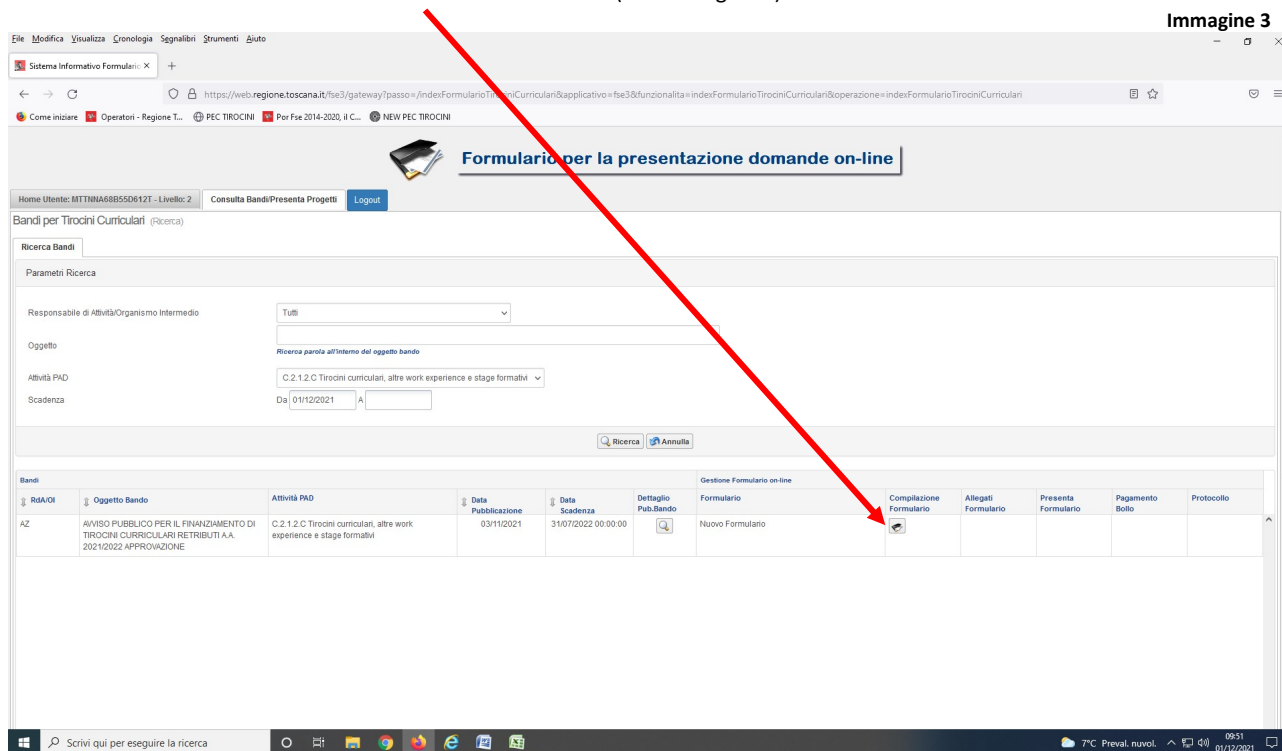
Immagine 3

File Modifica Visualizza Cronologia Segnalibri Strumenti Aiuto

Sistema Informativo Formulario ×

https://web.regione.toscana.it/fse3/gateway?passo=/indexFormularioTirociniCurriculari&applicativo=fse3&funzionalita=indexFormularioTirociniCurriculari&operazione=indexFormularioTirociniCurriculari

Come iniziare  Operatori - Regione T...  PEC TIROCINI  Por Fse 2014-2020, il C...  NEW PEC TIROCINI

Formulario per la presentazione domande on-line

Home Utente: MTTNNA68B55D612T - Livello: 2  Consulta Bandi/Presenta Progetti  Logout

Bandi per Tirocini Curriculari (Ricerca)

Ricerca Bandi

Parametri Ricerca

Responsabile di Attività/Organismo Intermedio  Tutti

Oggetto

Ricerca parola all'interno del oggetto bando

Attività PAD  C.2.1.2.C Tirocini curriculari, altre work experience e stage formativi

Scadenza  Da 01/12/2021  A

Ricerca  Annulla

Bandi | | | | | | Gestione Formulario on-line | | | | | |

| RdA/OI | Oggetto Bando | Attività PAD | Data Pubblicazione | Data Scadenza | Dettaglio Pub.Bando | Formulario | Compilazione Formulario | Allegati Formulario | Presenta Formulario | Pagamento Bollo | Protocollo |
|---|---|---|---|---|---|---|---|---|---|---|---|
| AZ | AVVISO PUBBLICO PER IL FINANZIAMENTO DI TIROCINI CURRICULARI RETRIBUITI A.A. 2021/2022 APPROVAZIONE | C.2.1.2.C Tirocini curriculari, altre work experience e stage formativi | 03/11/2021 | 31/07/2022 00:00:00 | | Nuovo Formulario | | | | | |

Scrivi qui per eseguire la ricerca

7°C Preval. nuvol. 09:51 01/12/2021